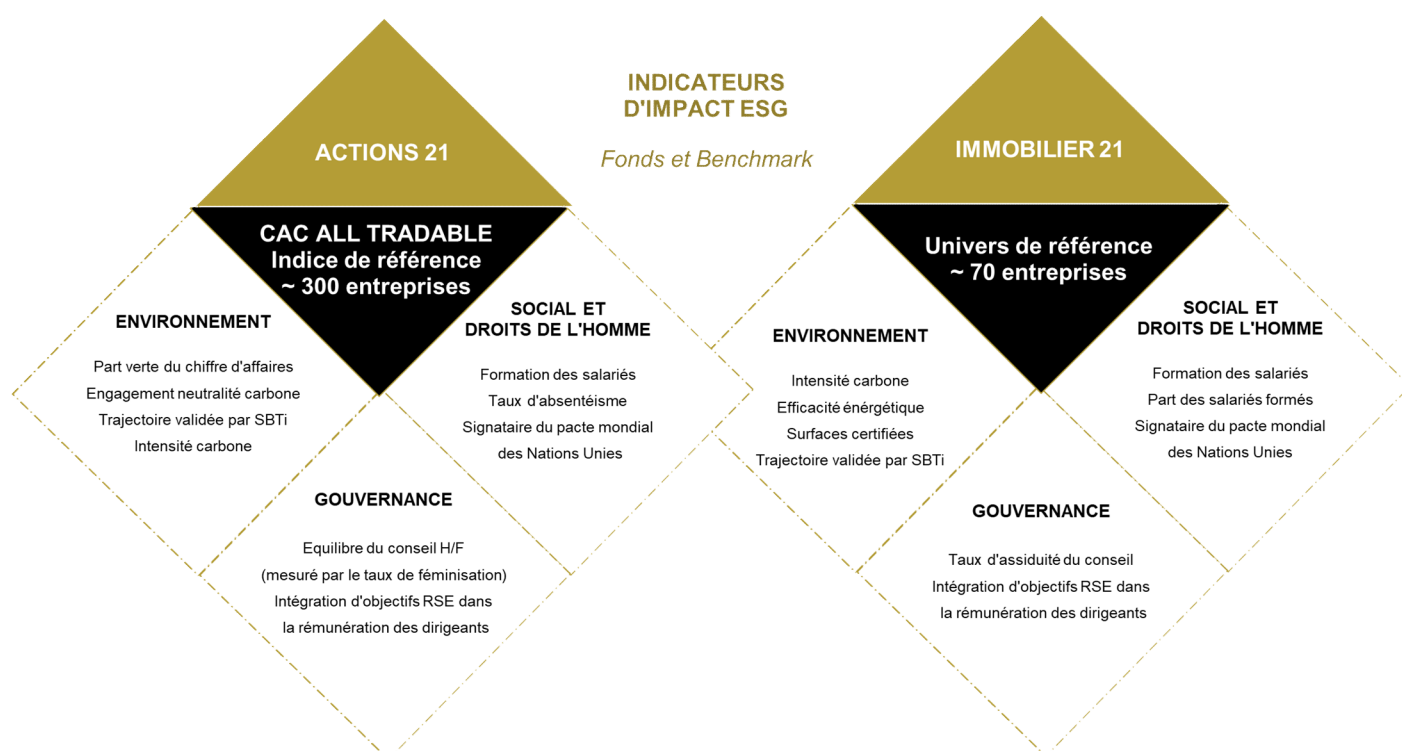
INDICATEURS D'IMPACT ESG

Fonds et Benchmark

ACTIONS 21

CAC ALL TRADABLE
Indice de référence
~ 300 entreprises

ENVIRONNEMENT

Part verte du chiffre d'affaires
Engagement neutralité carbone
Trajectoire validée par SBTi
Intensité carbone

SOCIAL ET DROITS DE L'HOMME

Formation des salariés
Taux d'absentéisme
Signataire du pacte mondial des Nations Unies

GOUVERNANCE

Equilibre du conseil H/F
(mesuré par le taux de féminisation)
Intégration d'objectifs RSE dans la rémunération des dirigeants

IMMOBILIER 21

Univers de référence
~ 70 entreprises

ENVIRONNEMENT

Intensité carbone
Efficacité énergétique
Surfaces certifiées
Trajectoire validée par SBTi

SOCIAL ET DROITS DE L'HOMME

Formation des salariés
Part des salariés formés
Signataire du pacte mondial des Nations Unies

GOUVERNANCE

Taux d'assiduité du conseil
Intégration d'objectifs RSE dans la rémunération des dirigeants